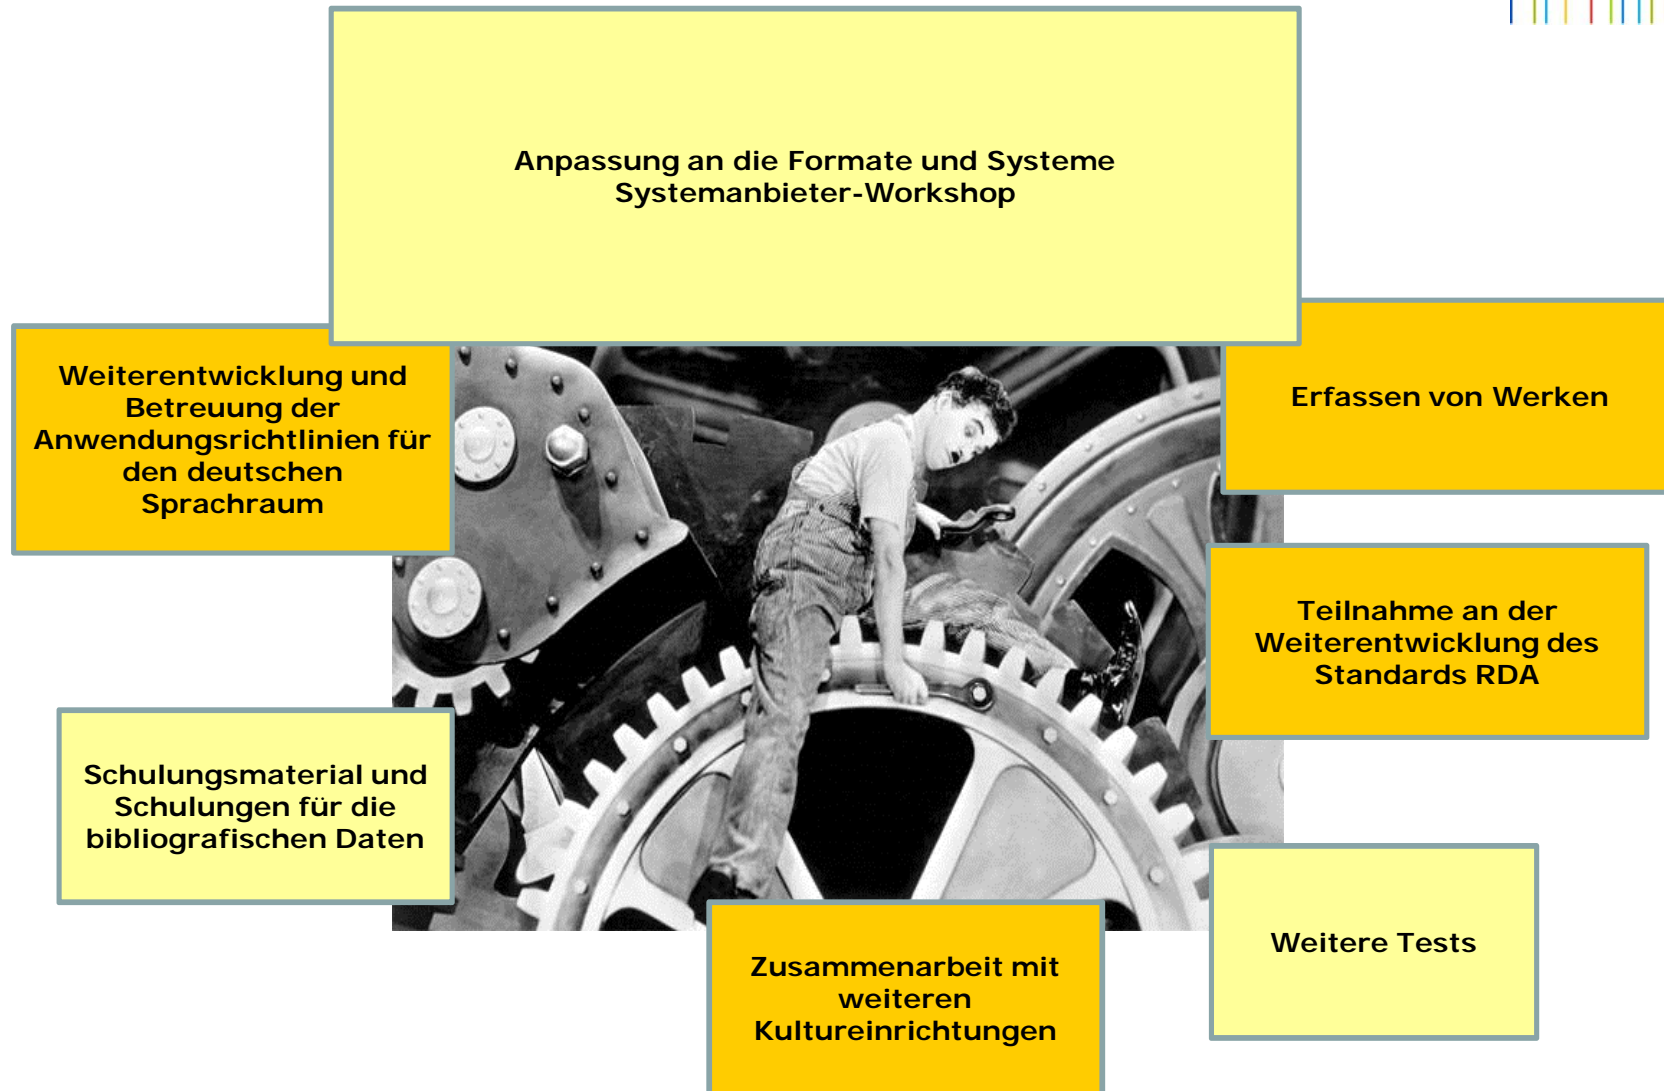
Anpassung an die Formate und Systeme
Systemanbieter-Workshop

Weiterentwicklung und Betreuung der Anwendungsrichtlinien für den deutschen Sprachraum

Erfassen von Werken

Teilnahme an der Weiterentwicklung des Standards RDA

Schulungsmaterial und Schulungen für die bibliografischen Daten

Weitere Tests

Zusammenarbeit mit weiteren Kultureinrichtungen